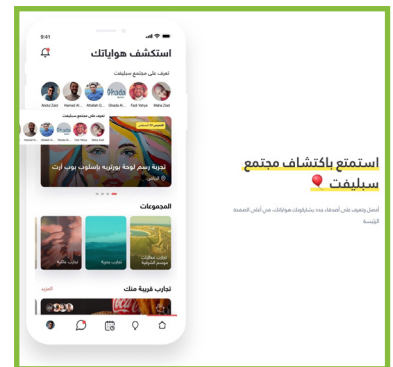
9:41

استكشف هواياتك

تعرف على مجتمع سليفت

Areej Zaid
Hamad Al...
Alkahafi G...
Ghada Al...
Fadi Yahya
Maha Zaid

تعرف على مجتمع سليفت

تجربة رسم لوحة بورتريه بأسلوب بوب آرت

الرياض

المجموعات

تجارب مغامرات موسم الشتوية

تجارب بحرية

تجارب ثقافية

تجارب قريبة منك

المزيد

استمتع باكتشاف مجتمع سليفت

أصدقاء جدد يشاركونك هواياتك في أماكن الصفحة الرئيسة